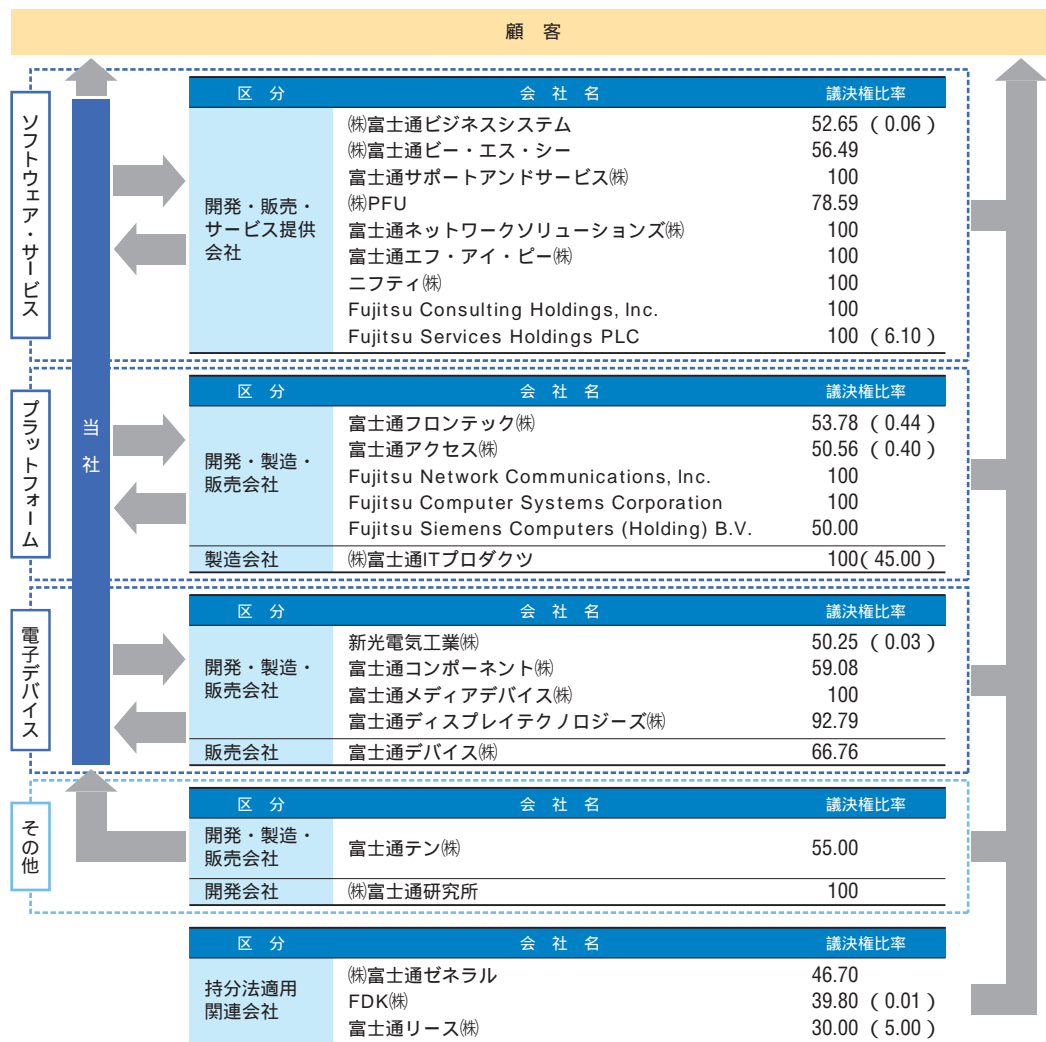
顧客

ソフトウェア・サービス

| 区分 | 会社名 | 議決権比率 |
|---|---|---|
| 開発・販売・サービス提供会社 | ㈱富士通ビジネスシステム | 52.65（0.06） |
| | ㈱富士通ビー・エス・シー | 56.49 |
| | 富士通サポートアンドサービス㈱ | 100 |
| | ㈱PFU | 78.59 |
| | 富士通ネットワークソリューションズ㈱ | 100 |
| | 富士通エフ・アイ・ピー㈱ | 100 |
| | ニフティ㈱ | 100 |
| | Fujitsu Consulting Holdings, Inc. | 100 |
| | Fujitsu Services Holdings PLC | 100（6.10） |

当社

プラットフォーム

| 区分 | 会社名 | 議決権比率 |
|---|---|---|
| 開発・製造・販売会社 | 富士通フロンテック㈱ | 53.78（0.44） |
| | 富士通アクセス㈱ | 50.56（0.40） |
| | Fujitsu Network Communications, Inc. | 100 |
| | Fujitsu Computer Systems Corporation | 100 |
| | Fujitsu Siemens Computers (Holding) B.V. | 50.00 |
| 製造会社 | ㈱富士通ITプロダクツ | 100（45.00） |

電子デバイス

| 区分 | 会社名 | 議決権比率 |
|---|---|---|
| 開発・製造・販売会社 | 新光電気工業㈱ | 50.25（0.03） |
| | 富士通コンポーネント㈱ | 59.08 |
| | 富士通メディアデバイス㈱ | 100 |
| | 富士通ディスプレイテクノロジーズ㈱ | 92.79 |
| 販売会社 | 富士通デバイス㈱ | 66.76 |

その他

| 区分 | 会社名 | 議決権比率 |
|---|---|---|
| 開発・製造・販売会社 | 富士通テン㈱ | 55.00 |
| 開発会社 | ㈱富士通研究所 | 100 |

| 区分 | 会社名 | 議決権比率 |
|---|---|---|
| 持分法適用関連会社 | ㈱富士通ゼネラル | 46.70 |
| | FDK㈱ | 39.80（0.01） |
| | 富士通リース㈱ | 30.00（5.00） |